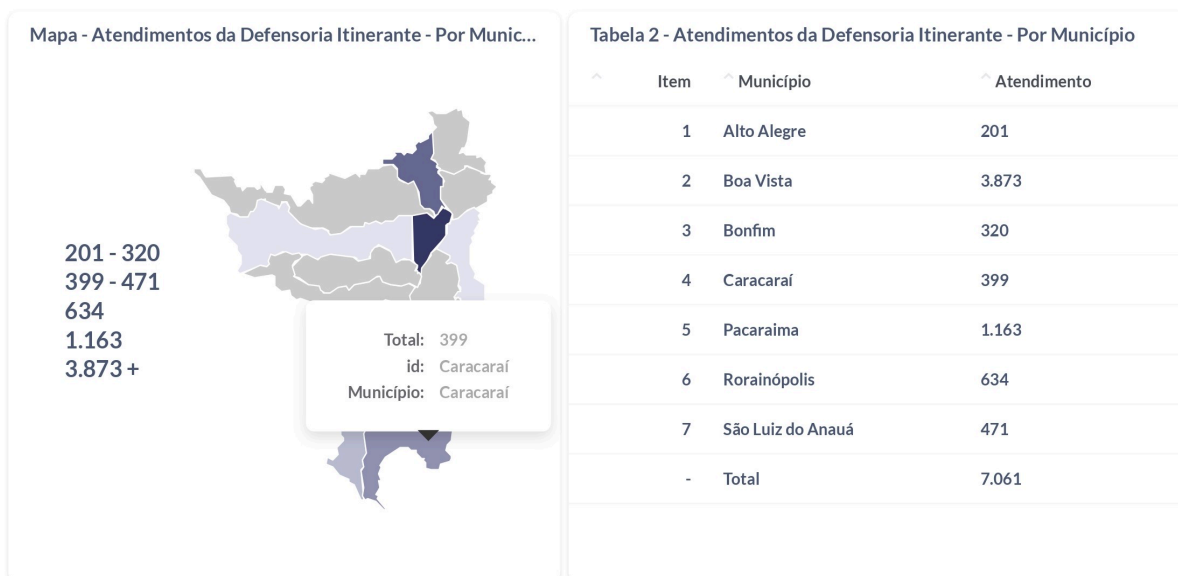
Mapa - Atendimentos da Defensoria Itinerante - Por Munic...

201 - 320
399 - 471
634
1.163
3.873 +

Total: 399
id: Caracaraí
Município: Caracaraí

Tabela 2 - Atendimentos da Defensoria Itinerante - Por Município

| Item | Município | Atendimento |
|---|---|---|
| 1 | Alto Alegre | 201 |
| 2 | Boa Vista | 3.873 |
| 3 | Bonfim | 320 |
| 4 | Caracaraí | 399 |
| 5 | Pacaraima | 1.163 |
| 6 | Rorainópolis | 634 |
| 7 | São Luiz do Anauá | 471 |
| - | Total | 7.061 |